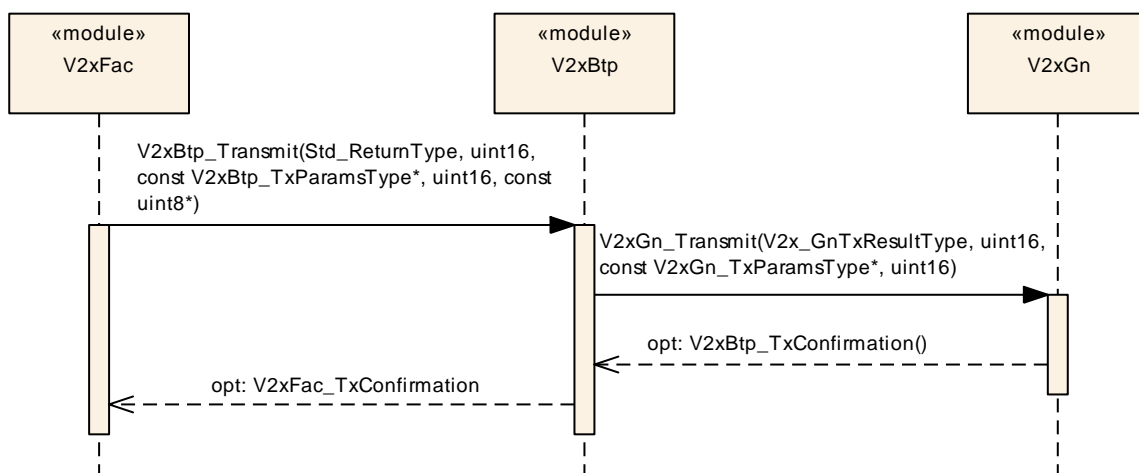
«module»
V2xFac

«module»
V2xBtp

«module»
V2xGn

V2xBtp_Transmit(Std_ReturnType, uint16, const V2xBtp_TxParamsType*, uint16, const uint8*)

V2xGn_Transmit(V2x_GnTxResultType, uint16, const V2xGn_TxParamsType*, uint16)

opt: V2xBtp_TxConfirmation()

opt: V2xFac_TxConfirmation